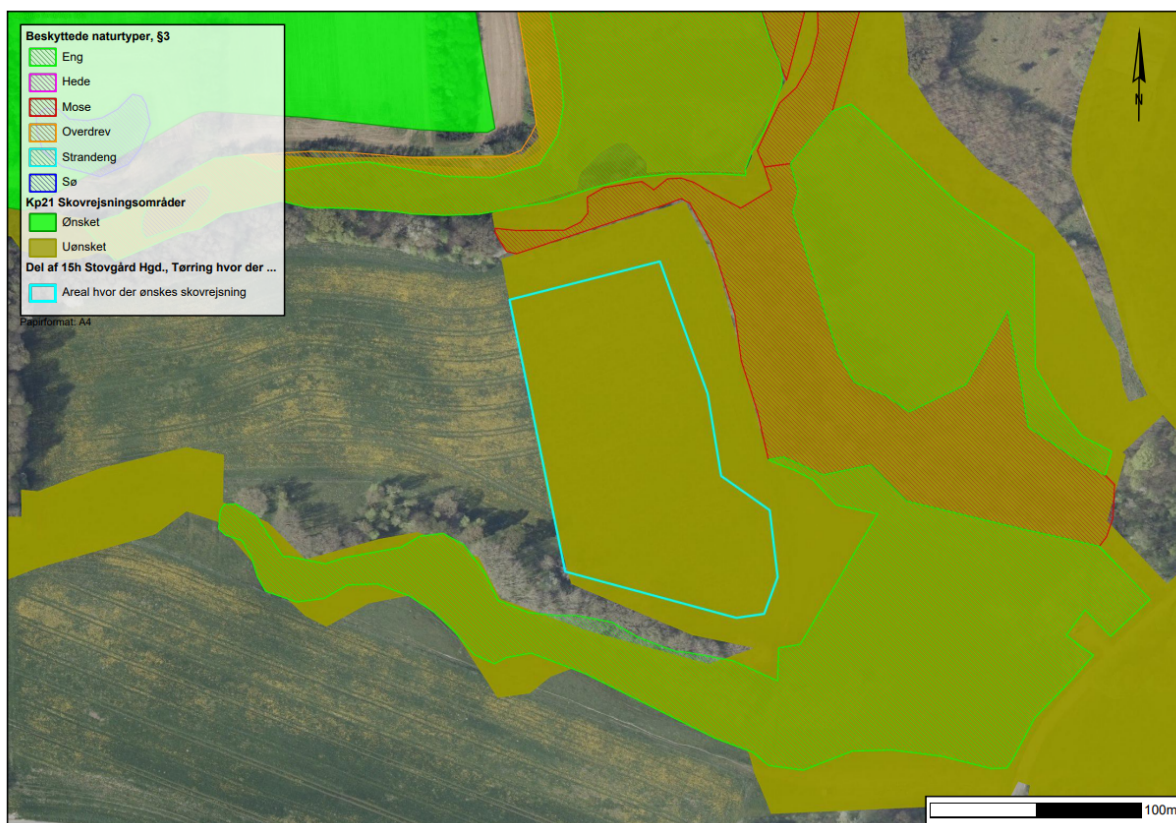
Beskyttede naturtyper, §3
Eng
Hede
Mose
Overdrev
Strandeng
Sø
Kp21 Skovrejsningsområder
Ønsket
Uønsket
Del af 15h Stovgård Hgd., Tørring hvor der ...
Areal hvor der ønskes skovrejsning
Papirformat: A4

N

100m